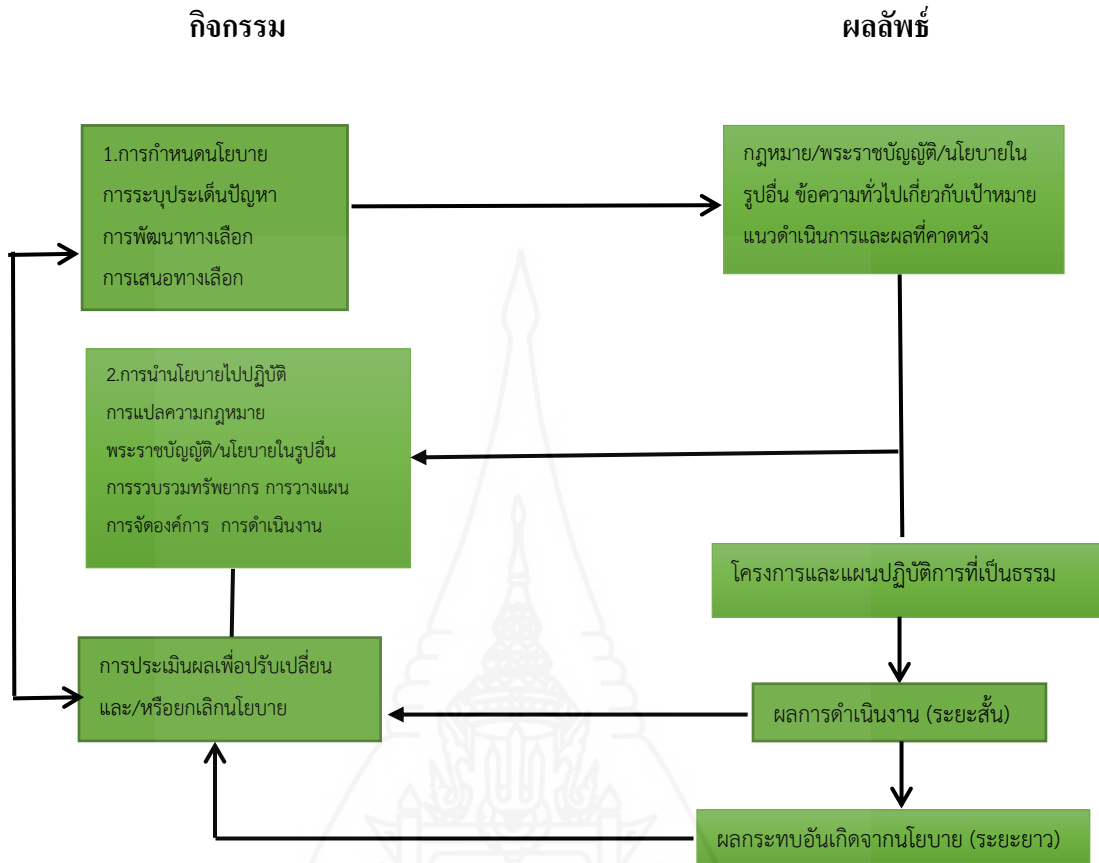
กิจกรรม

ผลลัพธ์

1.การกำหนดนโยบาย
การระบุประเด็นปัญหา
การพัฒนาทางเลือก
การเสนอทางเลือก

กฎหมาย/พระราชบัญญัติ/นโยบายในรูปอื่น ข้อความทั่วไปเกี่ยวกับเป้าหมาย แนวดำเนินการและผลที่คาดหวัง

2.การนำนโยบายไปปฏิบัติ
การแปลความกฎหมาย
พระราชบัญญัติ/นโยบายในรูปอื่น
การรวบรวมทรัพยากร การวางแผน
การจัดองค์การ การดำเนินงาน

โครงการและแผนปฏิบัติการที่เป็นธรรม

การประเมินผลเพื่อปรับเปลี่ยน
และ/หรือยกเลิกนโยบาย

ผลการดำเนินงาน (ระยะสั้น)

ผลกระทบอันเกิดจากนโยบาย (ระยะยาว)